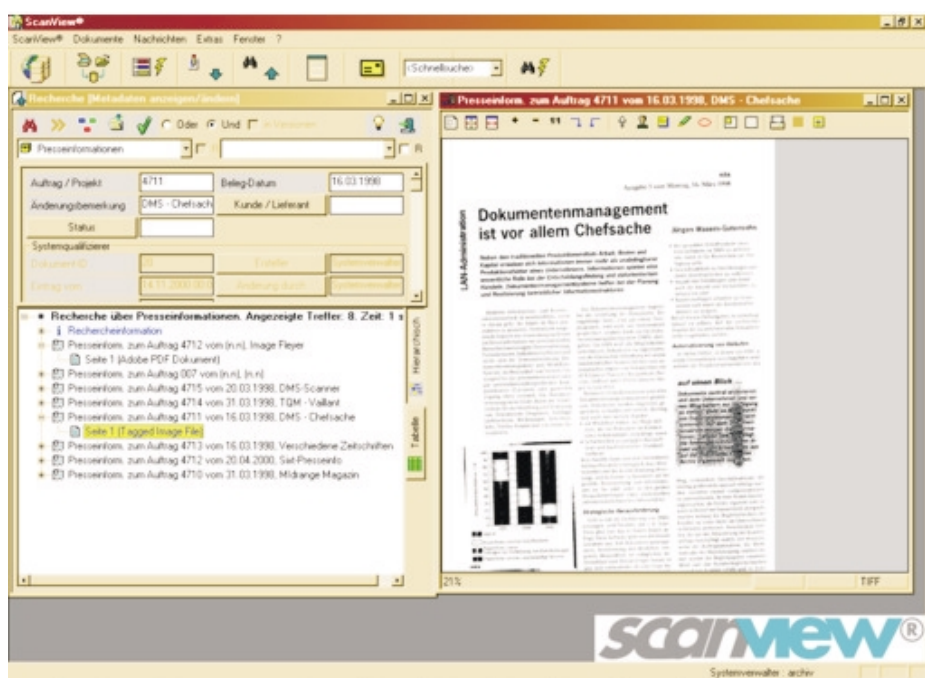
ScanView®

ScanView® Dokumente Nachrichten Extras Fenster ?

<Schnellsuche>

Recherche [Metadaten anzeigen/ändern]

Oder Und

Presseinformationen

Auftrag / Projekt 4711

Beleg-Datum 16.03.1998

Änderungsbemerkung DMS - Chefsach

Kunde / Lieferant

Status

Systemqualifizierer

Dokument ID

Erfasser

Eintrag vom 14.11.2000 00:0

Änderung durch

Recherche über Presseinformationen. Angezeigte Treffer: 8. Zeit: 1 s

Rechercheinformation

Presseinform. zum Auftrag 4712 vom (n.n), Image Fleyer

Seite 1 (Adobe PDF Dokument)

Presseinform. zum Auftrag 007 vom (n.n), (n.n)

Presseinform. zum Auftrag 4715 vom 20.03.1998, DMS-Scanner

Presseinform. zum Auftrag 4714 vom 31.03.1998, TQM - Vaillant

Presseinform. zum Auftrag 4711 vom 16.03.1998, DMS - Chefsache

Seite 1 (Tagged Image File)

Presseinform. zum Auftrag 4713 vom 16.03.1998, Verschiedene Zeitschriften

Presseinform. zum Auftrag 4712 vom 20.04.2000, Sat-Presseinfo

Presseinform. zum Auftrag 4710 vom 31.03.1998, Midrange Magazin

Hierarchisch

Tabelle

Presseinform. zum Auftrag 4711 vom 16.03.1998, DMS - Chefsache

LAN-Administration

Dokumentenmanagement ist vor allem Chefsache

Jürgen Wassem-Gutenrecht

auf einen Blick ...

Strategische Neuausrichtung

21%

TIFF

scanview®

Systemverwalter : archiv